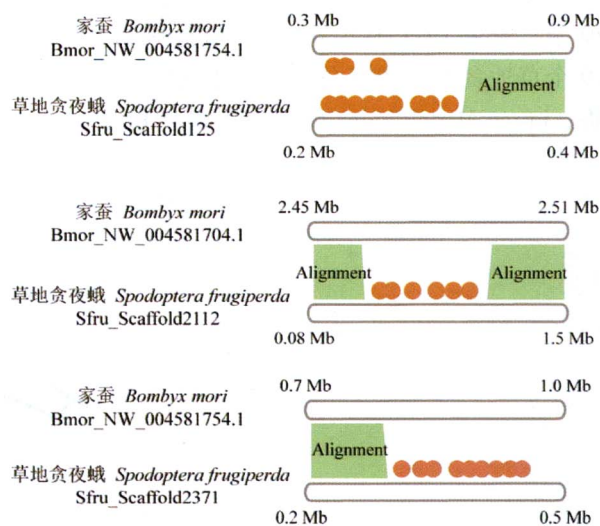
家蚕 *Bombyx mori*
Bmor_NW_004581754.1

0.3 Mb
0.9 Mb

Alignment

草地贪夜蛾 *Spodoptera frugiperda*
Sfru_Scaffold125

0.2 Mb
0.4 Mb

家蚕 *Bombyx mori*
Bmor_NW_004581704.1

2.45 Mb
2.51 Mb

Alignment
Alignment

草地贪夜蛾 *Spodoptera frugiperda*
Sfru_Scaffold2112

0.08 Mb
1.5 Mb

家蚕 *Bombyx mori*
Bmor_NW_004581754.1

0.7 Mb
1.0 Mb

Alignment

草地贪夜蛾 *Spodoptera frugiperda*
Sfru_Scaffold2371

0.2 Mb
0.5 Mb